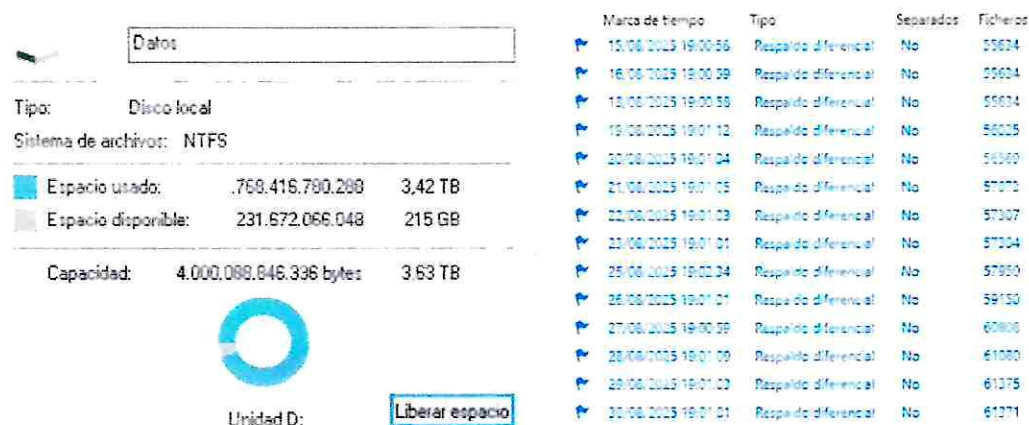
Datos

Tipo: Disco local

Sistema de archivos: NTFS

Espacio usado: 3.768.416.780.288 3,42 TB

Espacio disponible: 231.672.066.048 215 GB

Capacidad: 4.000.088.846.336 bytes 3,63 TB

Unidad D:

Liberar espacio

| Marca de tiempo | Tipo | Separados | Ficheros |
|---|---|---|---|
| 15/08/2025 19:00:56 | Respaldo diferencial | No | 55634 |
| 16/08/2025 19:00:59 | Respaldo diferencial | No | 55634 |
| 18/08/2025 19:00:58 | Respaldo diferencial | No | 55634 |
| 19/08/2025 19:01:12 | Respaldo diferencial | No | 56025 |
| 20/08/2025 19:01:04 | Respaldo diferencial | No | 56560 |
| 21/08/2025 19:01:05 | Respaldo diferencial | No | 57072 |
| 22/08/2025 19:01:03 | Respaldo diferencial | No | 57307 |
| 23/08/2025 19:01:01 | Respaldo diferencial | No | 57304 |
| 25/08/2025 19:02:34 | Respaldo diferencial | No | 57950 |
| 26/08/2025 19:01:01 | Respaldo diferencial | No | 59150 |
| 27/08/2025 19:00:59 | Respaldo diferencial | No | 60808 |
| 28/08/2025 19:01:09 | Respaldo diferencial | No | 61080 |
| 29/08/2025 19:01:03 | Respaldo diferencial | No | 61375 |
| 30/08/2025 19:01:01 | Respaldo diferencial | No | 61371 |